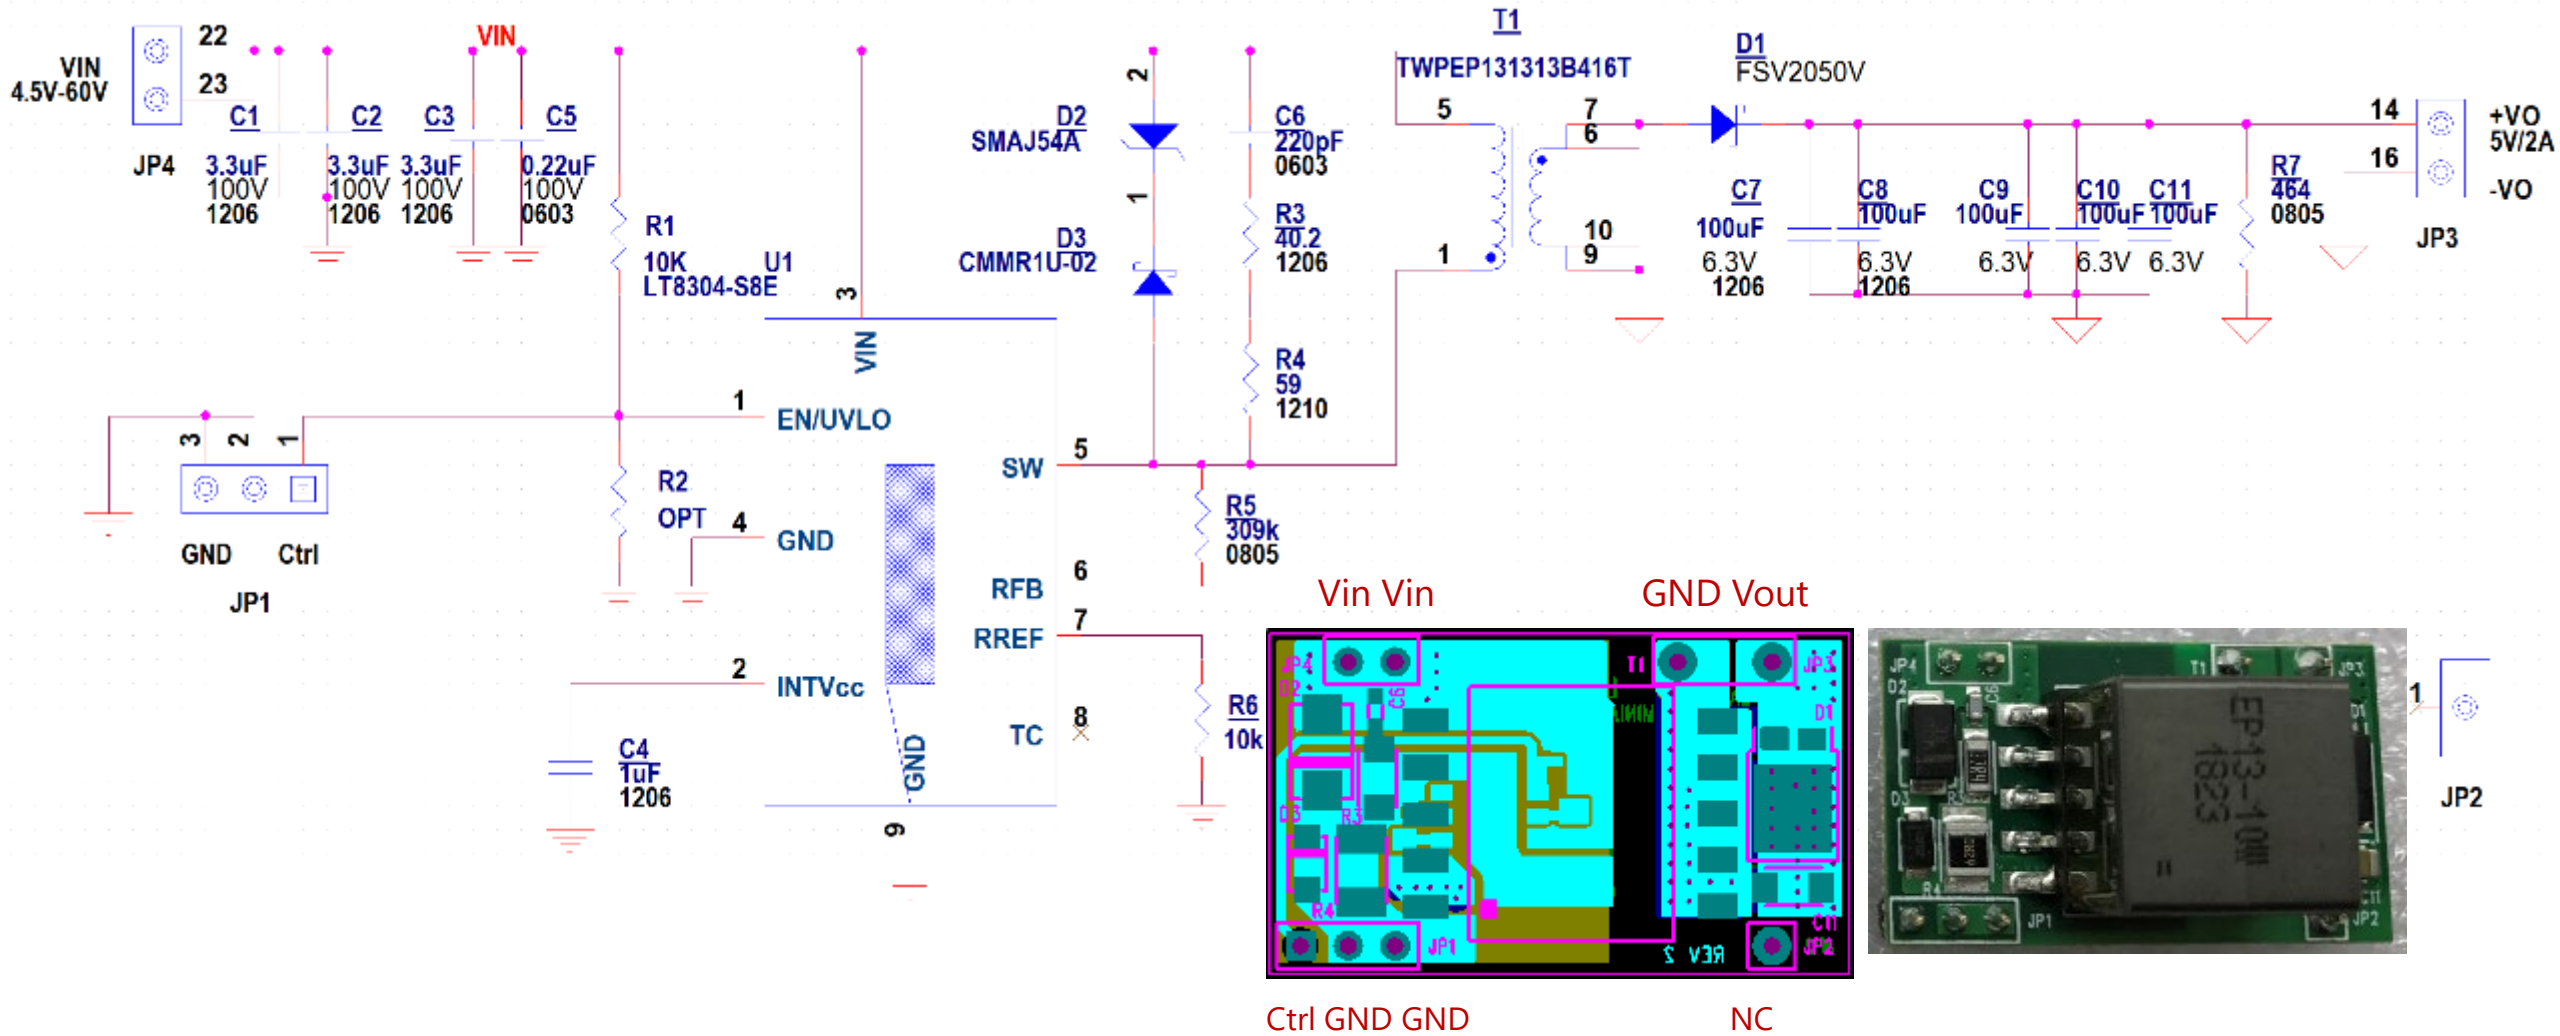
VIN
4.5V-60V

22
23
JP4

VIN

C1
3.3uF
100V
1206

C2
3.3uF
100V
1206

C3
3.3uF
100V
1206

C5
0.22uF
100V
0603

R1
10K

U1
LT8304-S8E

3

VIN

D2
SMAJ54A

2

1

D3
CMMR1U-02

C6
220pF
0603

R3
40.2
1206

R4
59
1210

T1
TWPEP131313B416T

5
1

7
6
10
9

D1
FSV2050V

C7
100uF
6.3V
1206

C8
100uF
6.3V
1206

C9
100uF
6.3V

C10
100uF
6.3V

C11
100uF
6.3V

R7
464
0805

14
16
JP3

+VO
5V/2A
-VO

3 2 1
GND Ctrl
JP1

1
EN/UVLO

R2
OPT

4
GND

2
INTVcc

C4
1uF
1206

GND
9

SW
5

RFB
6

RREF
7

TC
8

R5
309k
0805

R6
10k

Vin Vin
GND Vout

JP4
D2
C6
D3
R3
R4
JP1
T1
JP3
D1
C11
JP2
REV 2

Ctrl GND GND
NC

JP4
D2
C6
D3
R3
R4
JP1
T1
JP3
D1
C11
JP2
EP13-10
1823

1
JP2